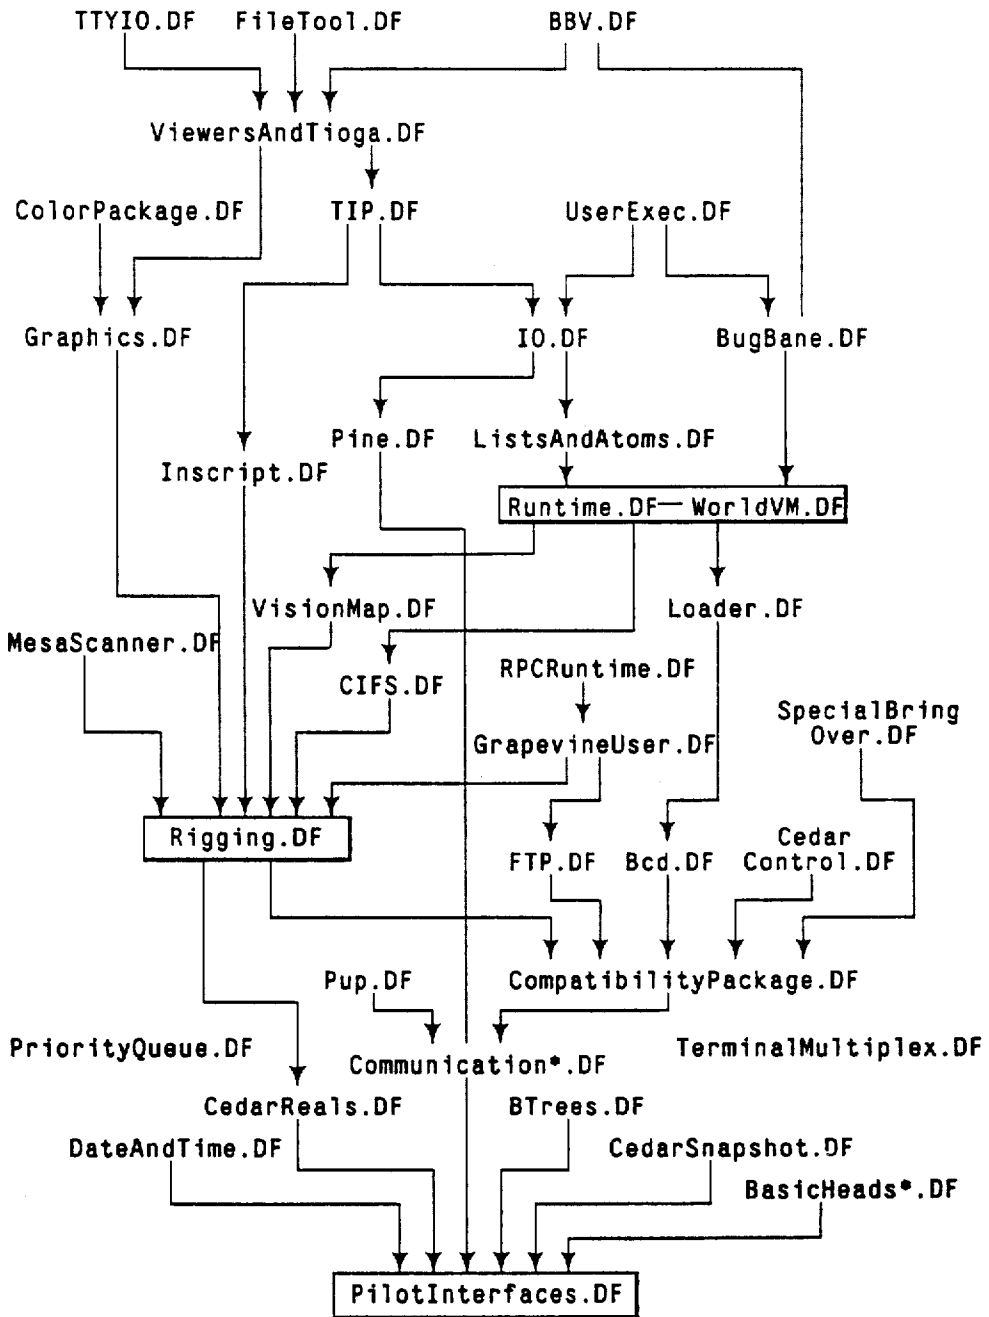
TTYIO.DF FileTool.DF BBV.DF

ViewersAndTioga.DF

ColorPackage.DF TIP.DF UserExec.DF

Graphics.DF IO.DF BugBane.DF

Pine.DF ListsAndAtoms.DF

Inscript.DF

Runtime.DF WorldVM.DF

VisionMap.DF Loader.DF

MesaScanner.DF

CIFS.DF

RPCRuntime.DF

SpecialBring Over.DF

GrapevineUser.DF

Rigging.DF

FTP.DF Bcd.DF Cedar Control.DF

Pup.DF CompatibilityPackage.DF

PriorityQueue.DF Communication*.DF TerminalMultiplex.DF

CedarReals.DF BTrees.DF

DateAndTime.DF CedarSnapshot.DF

BasicHeads*.DF

PilotInterfaces.DF